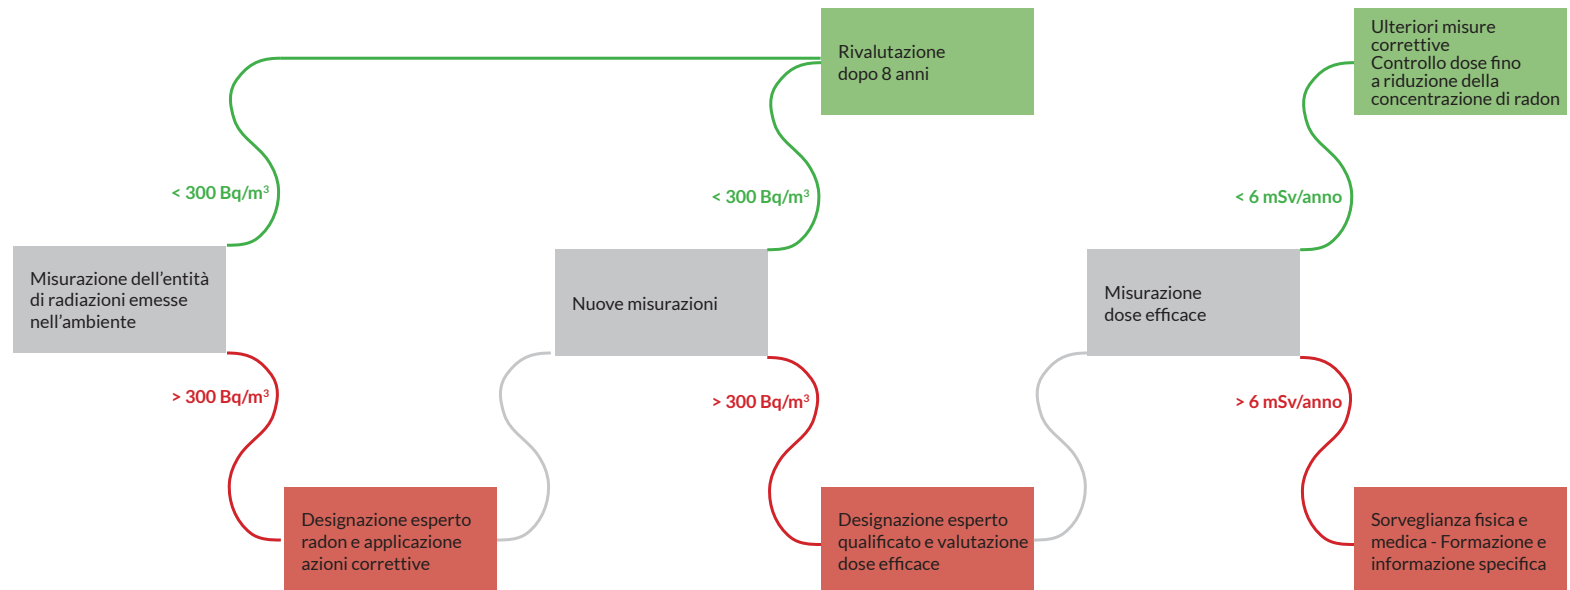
Rivalutazione dopo 8 anni

Ulteriori misure correttive
Controllo dose fino a riduzione della concentrazione di radon

< 300 Bq/m$^3$

< 300 Bq/m$^3$

< 6 mSv/anno

Misurazione dell'entità di radiazioni emesse nell'ambiente

Nuove misurazioni

Misurazione dose efficace

> 300 Bq/m$^3$

> 300 Bq/m$^3$

> 6 mSv/anno

Designazione esperto radon e applicazione azioni correttive

Designazione esperto qualificato e valutazione dose efficace

Sorveglianza fisica e medica - Formazione e informazione specifica